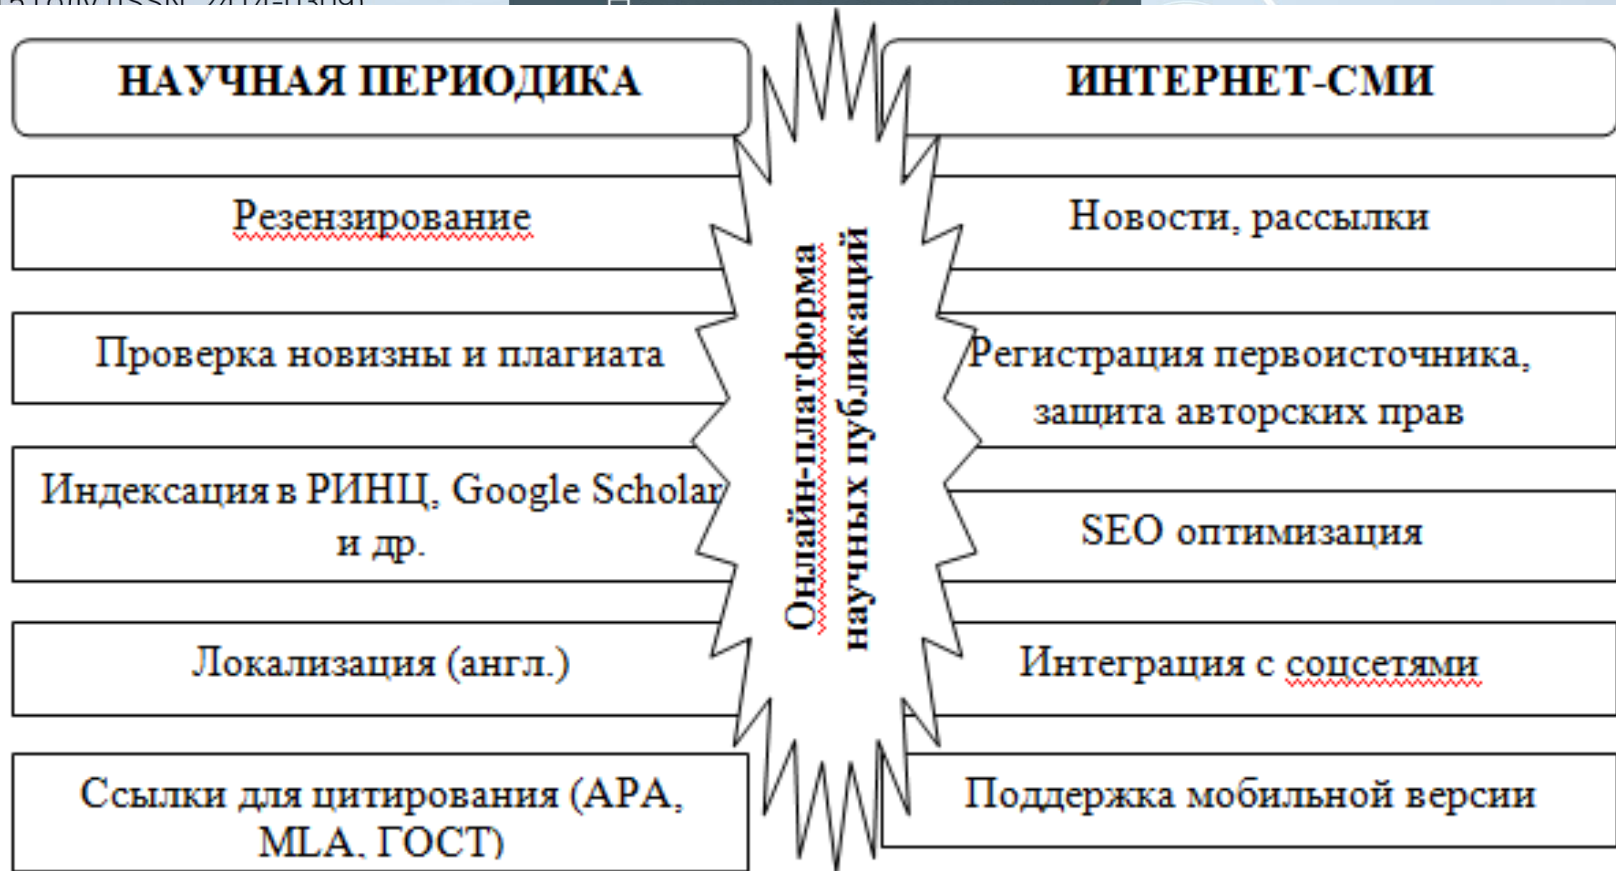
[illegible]

НАУЧНАЯ ПЕРИОДИКА

Резензирование

Проверка новизны и плагиата

Индексация в РИНЦ, Google Scholar и др.

Локализация (англ.)

Ссылки для цитирования (APA, MLA, ГОСТ)

Онлайн-платформа научных публикаций

ИНТЕРНЕТ-СМИ

Новости, рассылки

Регистрация первоисточника, защита авторских прав

SEO оптимизация

Интеграция с соцсетями

Поддержка мобильной версии